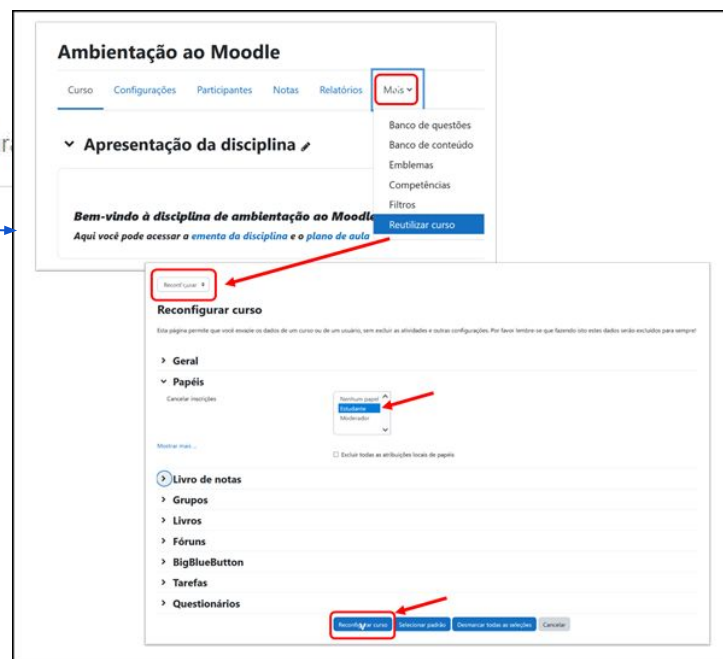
Ambientação ao Moodle

Curso Configurações Participantes Notas Relatórios Mais

Banco de questões
Banco de conteúdo
Emblemas
Competências
Filtros
Reutilizar curso

Apresentação da disciplina

Bem-vindo à disciplina de ambientação ao Moodle
Aqui você pode acessar a ementa da disciplina e o plano de aula

Reconfigurar

Reconfigurar curso

Esta página permite que você esvazie os dados de um curso ou de um usuário, sem excluir as atividades e outras configurações. Por favor lembre-se que fazendo isto estes dados serão excluídos para sempre!

Geral
Papéis
Cancelar inscrições
Nenhum papel
Estudante
Moderador
Mostrar mais...
Excluir todas as atribuições locais de papéis
Livro de notas
Grupos
Livros
Fóruns
BigBlueButton
Tarefas
Questionários

Reconfigurar curso Selecionar padrão Desmarcar todas as seleções Cancelar